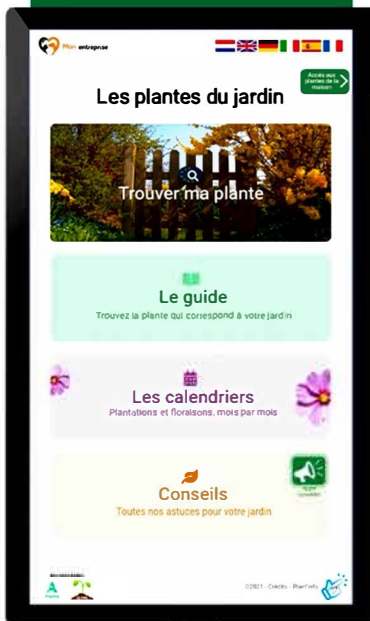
Mon entreprise

Accès aux plantes de la maison

Les plantes du jardin

Trouver ma plante

Le guide

Trouvez la plante qui correspond à votre jardin

Les calendriers

Plantations et floraisons, mois par mois

Conseils

Toutes nos astuces pour votre jardin

©2021 - Crédits - PlantInfo